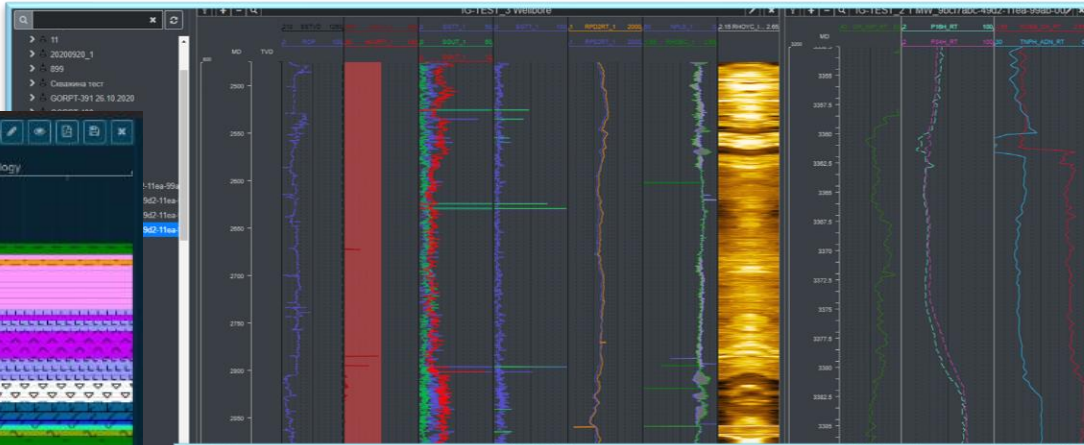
11
20200920_1
899
Скважина тест
GORPT-391 26.10.2020

ology

2-11ea-99a
9d2-11ea-
9d2-11ea-
9d2-11ea-

IG-TEST_3 Wellbore

MD
TVD
2500
2550
2600
2650
2700
2750
2800
2850

ROP
GR
RPD2RT_1

IG-TEST_2 | MW_9bc7abc-49d2-11ea-99ab-00

MD
3355
3357.5
3360
3362.5
3365
3367.5
3370
3372.5
3375
3377.5
3380
3382.5
3385

P16H_RT
P34H_RT
TNPH_ADN_RT